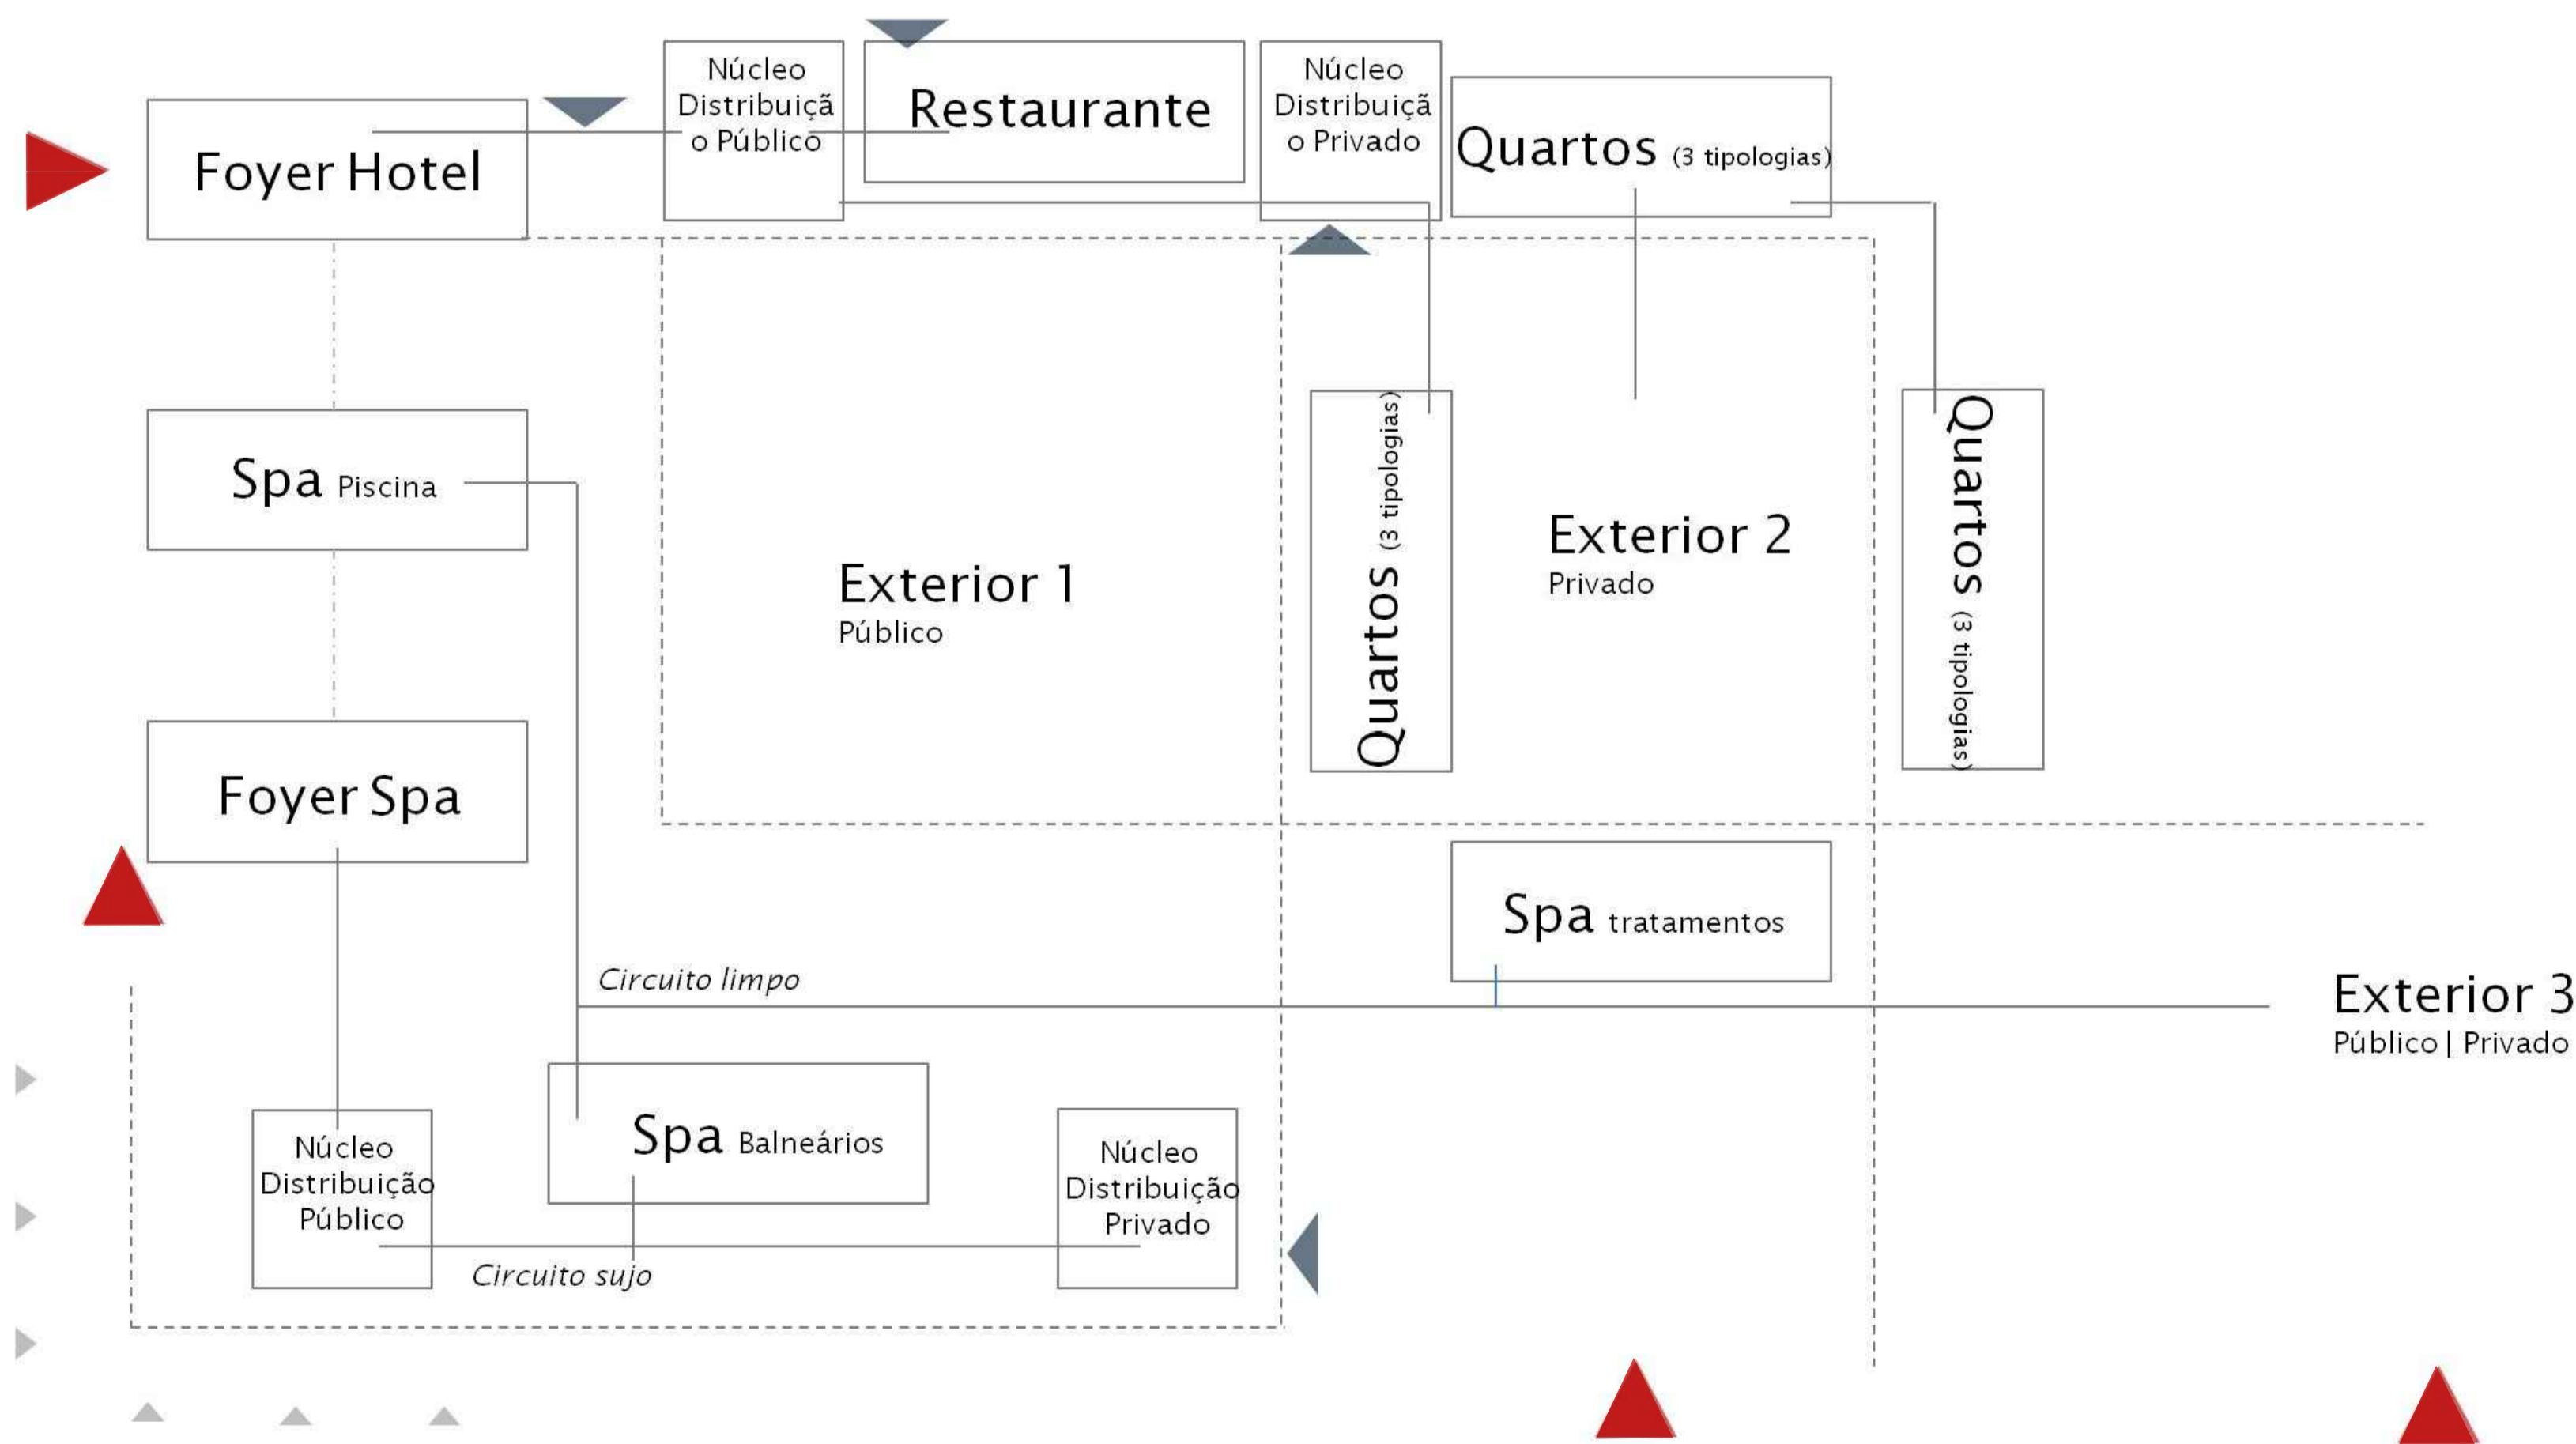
Foyer Hotel

Núcleo Distribuição Público

Restaurante

Núcleo Distribuição Privado

Quartos (3 tipologias)

Spa Piscina

Exterior 1
Público

Quartos (3 tipologias)

Exterior 2
Privado

Quartos (3 tipologias)

Foyer Spa

Spa tratamentos

Circuito limpo

Exterior 3
Público | Privado

Núcleo Distribuição Público

Spa Balneários

Núcleo Distribuição Privado

Circuito sujo